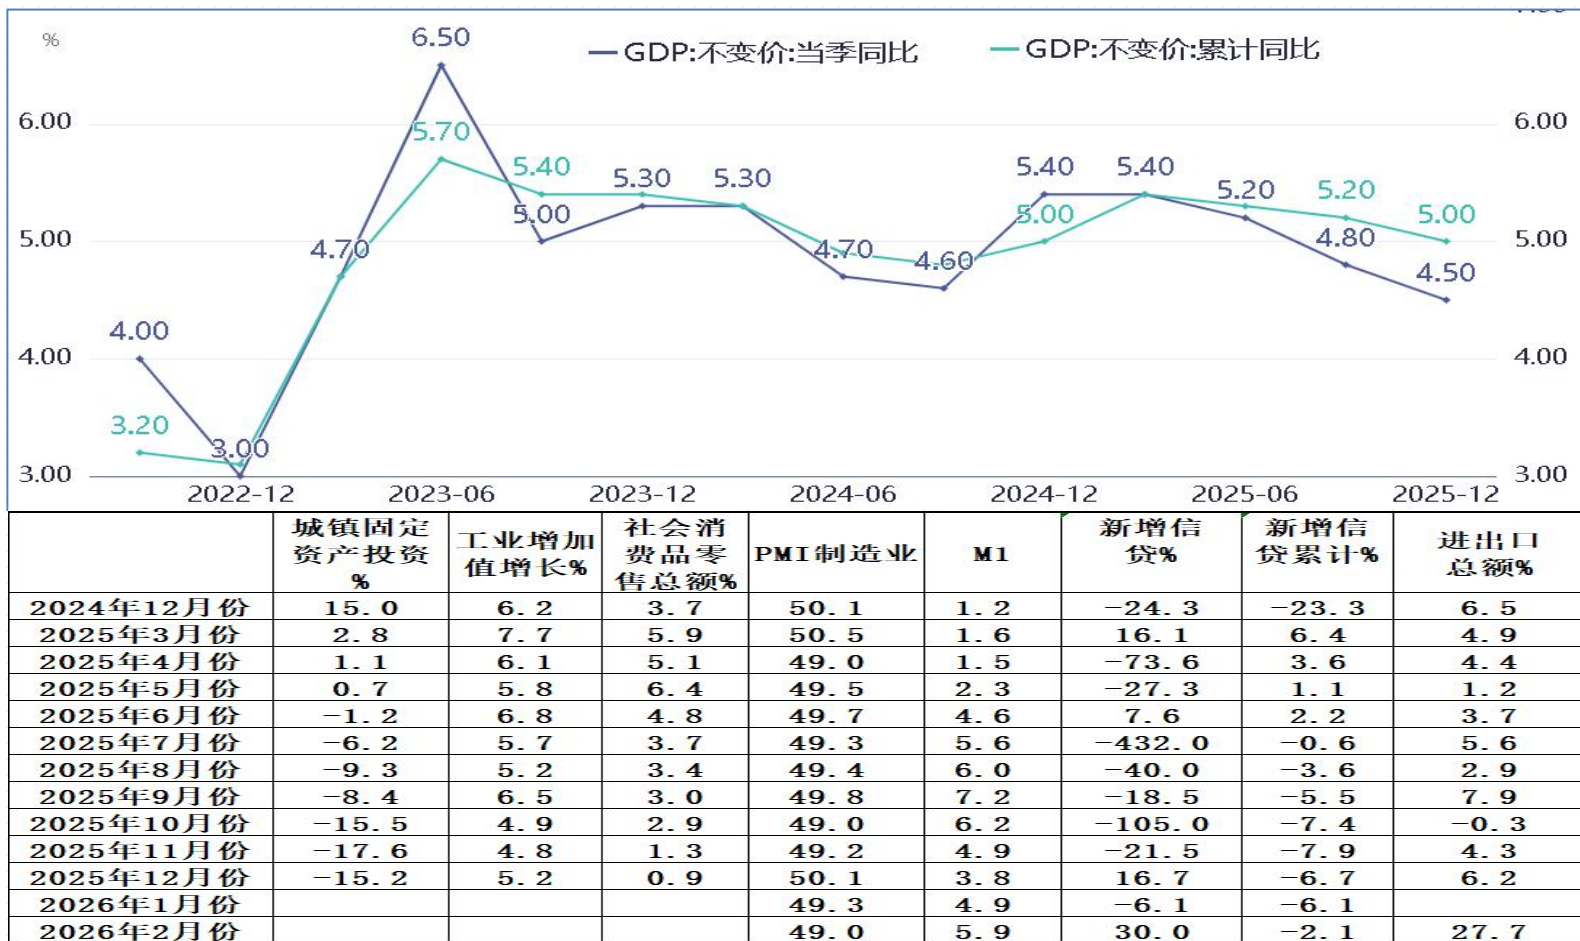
%

GDP:不变价:当季同比　GDP:不变价:累计同比

6.00 5.00 4.00 3.00

6.50 5.70 5.40 5.30 5.30 5.00 4.70 4.00 3.20 3.00 4.70 4.60 5.40 5.40 5.00 5.20 5.20 4.80 5.00 4.50

6.00 5.00 4.00 3.00

2022-12 2023-06 2023-12 2024-06 2024-12 2025-06 2025-12

| | 城镇固定资产投资% | 工业增加值增长% | 社会消费品零售总额% | PMI制造业 | M1 | 新增信贷% | 新增信贷累计% | 进出口总额% |
|---|---|---|---|---|---|---|---|---|
| 2024年12月份 | 15.0 | 6.2 | 3.7 | 50.1 | 1.2 | -24.3 | -23.3 | 6.5 |
| 2025年3月份 | 2.8 | 7.7 | 5.9 | 50.5 | 1.6 | 16.1 | 6.4 | 4.9 |
| 2025年4月份 | 1.1 | 6.1 | 5.1 | 49.0 | 1.5 | -73.6 | 3.6 | 4.4 |
| 2025年5月份 | 0.7 | 5.8 | 6.4 | 49.5 | 2.3 | -27.3 | 1.1 | 1.2 |
| 2025年6月份 | -1.2 | 6.8 | 4.8 | 49.7 | 4.6 | 7.6 | 2.2 | 3.7 |
| 2025年7月份 | -6.2 | 5.7 | 3.7 | 49.3 | 5.6 | -432.0 | -0.6 | 5.6 |
| 2025年8月份 | -9.3 | 5.2 | 3.4 | 49.4 | 6.0 | -40.0 | -3.6 | 2.9 |
| 2025年9月份 | -8.4 | 6.5 | 3.0 | 49.8 | 7.2 | -18.5 | -5.5 | 7.9 |
| 2025年10月份 | -15.5 | 4.9 | 2.9 | 49.0 | 6.2 | -105.0 | -7.4 | -0.3 |
| 2025年11月份 | -17.6 | 4.8 | 1.3 | 49.2 | 4.9 | -21.5 | -7.9 | 4.3 |
| 2025年12月份 | -15.2 | 5.2 | 0.9 | 50.1 | 3.8 | 16.7 | -6.7 | 6.2 |
| 2026年1月份 | | | | 49.3 | 4.9 | -6.1 | -6.1 | |
| 2026年2月份 | | | | 49.0 | 5.9 | 30.0 | -2.1 | 27.7 |